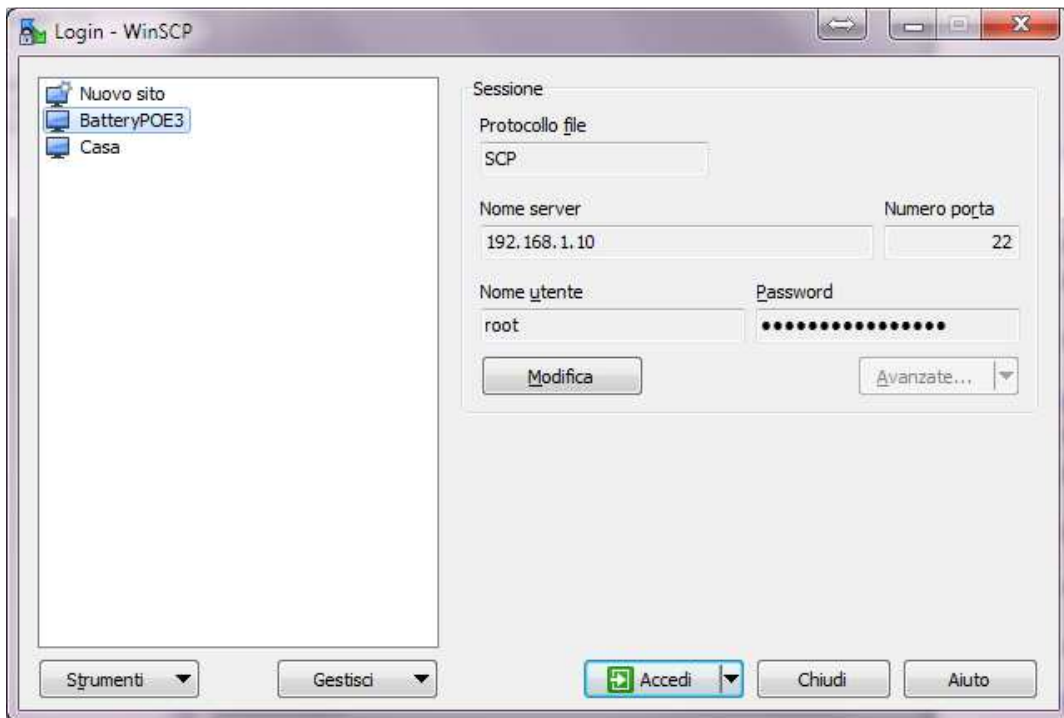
Login - WinSCP

Nuovo sito
BatteryPOE3
Casa

Sessione
Protocollo file
SCP
Nome server
192.168.1.10
Numero porta
22
Nome utente
root
Password
•••••••••••••••••
Modifica
Avanzate...

Strumenti
Gestisci
Accedi
Chiudi
Aiuto